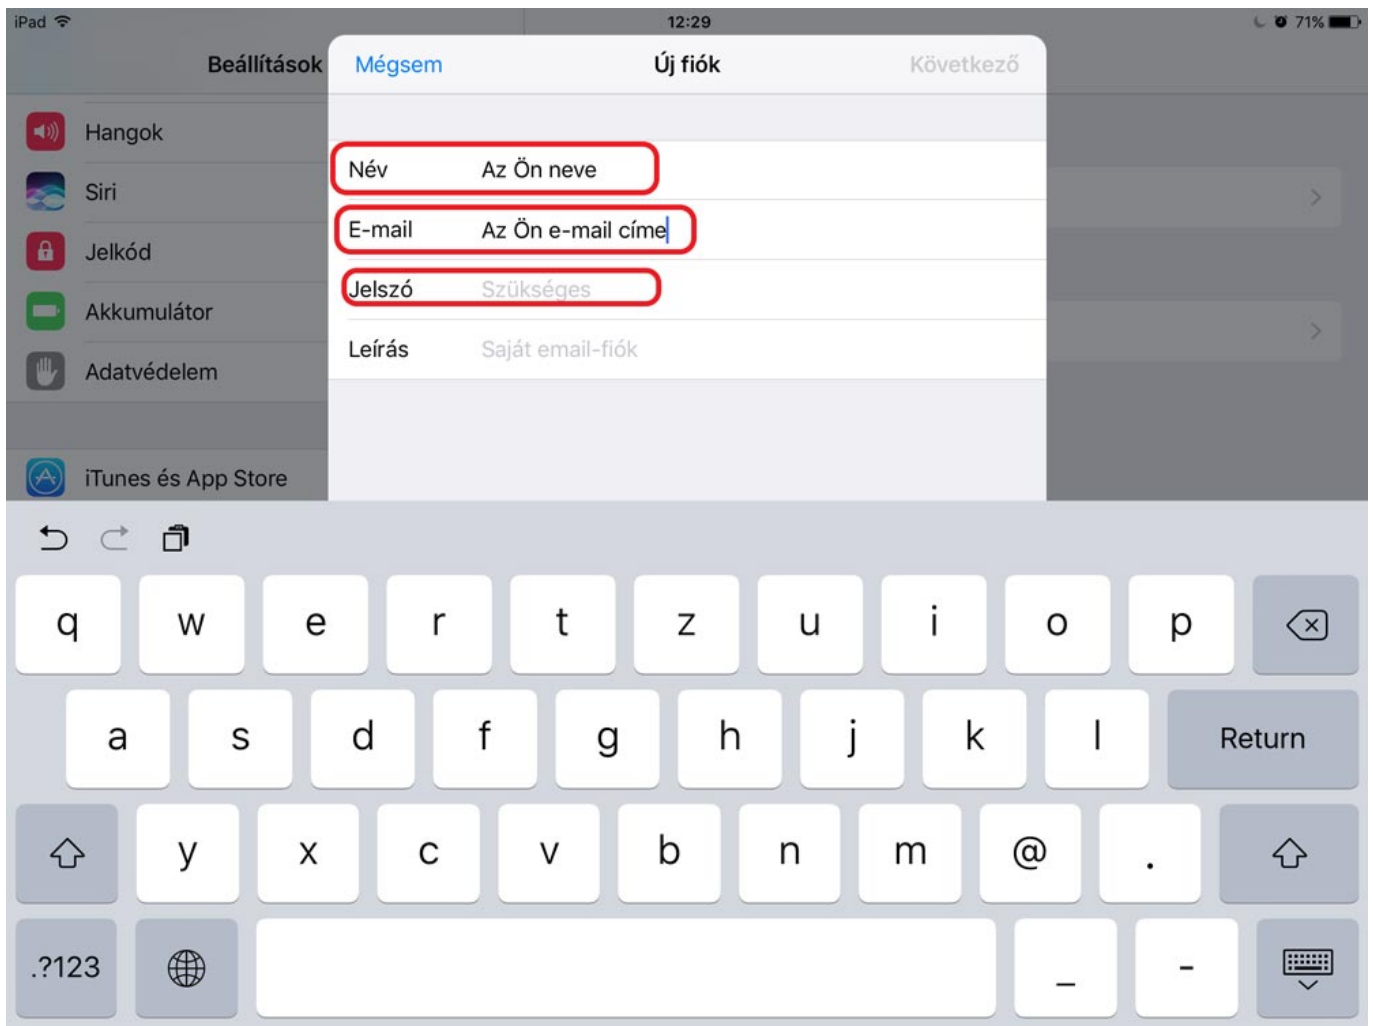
iPad 12:29 71%

Beállítások

Hangok
Siri
Jelkód
Akkumulátor
Adatvédelem

iTunes és App Store

Mégsem Új fiók Következő

Név Az Ön neve
E-mail Az Ön e-mail címe
Jelszó Szükséges
Leírás Saját email-fiók

q w e r t z u i o p
a s d f g h j k l Return
y x c v b n m @ .
.?123 _ -